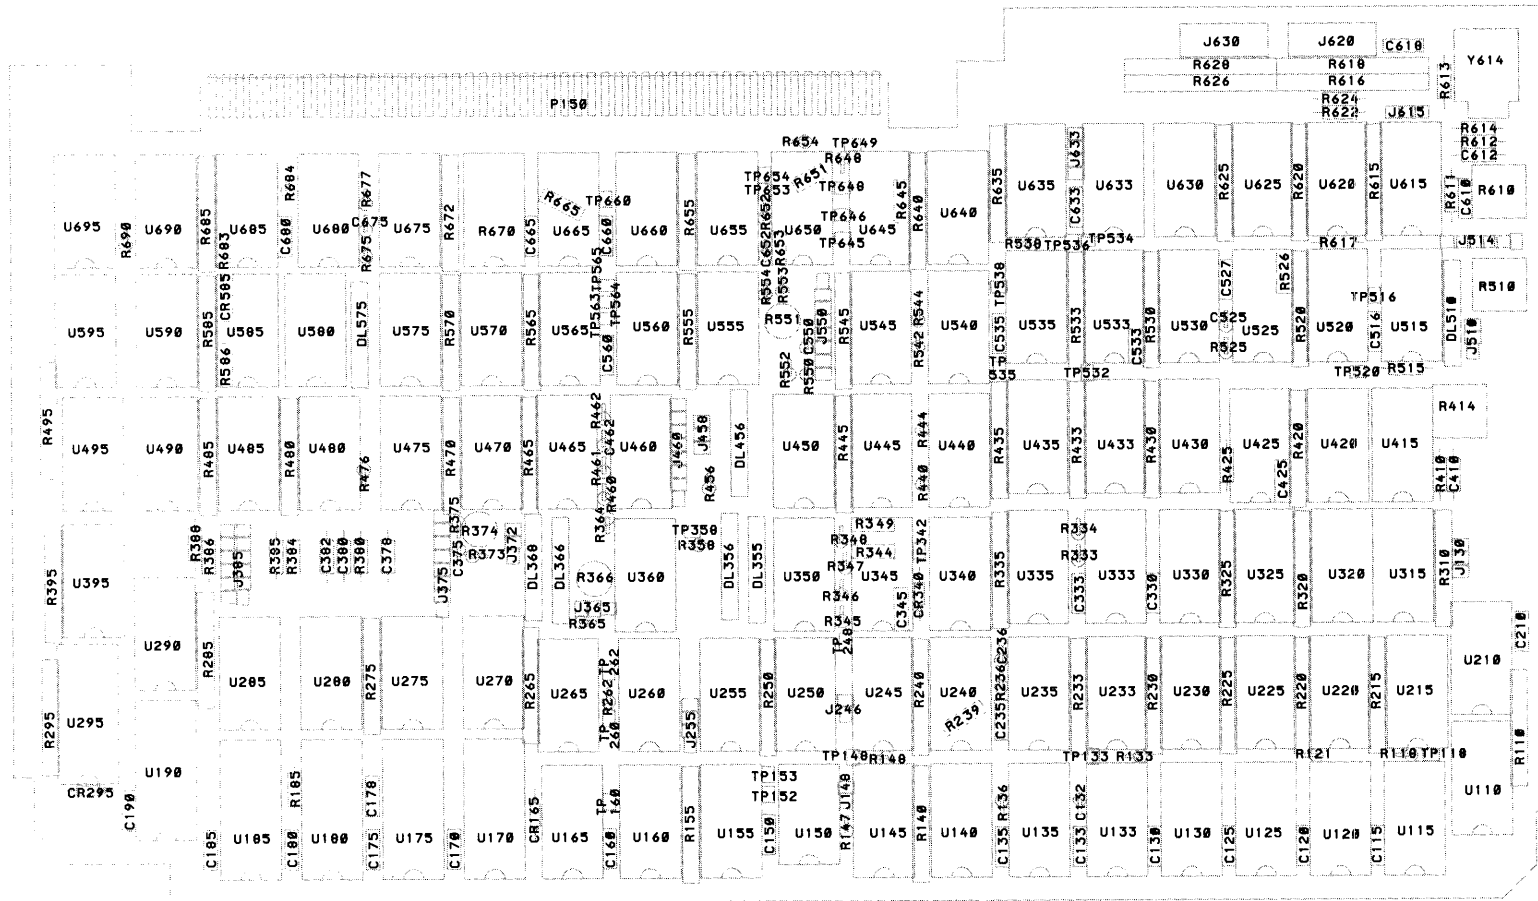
J630 J620 C610 Y614
R620 R618
R626 R616 R613
R624
R622 J615
P150
R654 TP649 R614
TP648 R612
R651 C612
TP654
TP653 TP640
R665 TP660 R645 R635 U635 J633 U633 U630 R625 U625 R620 U620 R615 U615 R611 R610
C610
U695 R690 U690 R685 U685 R684 C680 U680 R677 C675 R675 U675 R672 R670 C665 U665 C660 U660 R655 U655 C652 R652 U650 TP646 U645 R640 U640 C633
R683 TP645
R653 R530 TP536 TP534 R617 J514
R554 R553
TP565 TP530 C527 R526
TP563 TP564 R551 C550 J550 R545 R544 TP516 R510
U595 U590 R585 CR585 U585 U580 DL575 U575 R570 U570 R565 U565 C560 U560 R555 U555 U545 U540 C535 U535 R533 U533 R530 U530 C525 U525 R520 U520 C516 U515 DL510 J510
R586 R552 R542 C533 R525
R550 TP 535 TP532 TP520 R515
R462 R414
R495 J458
U495 U490 R485 U485 R480 U480 R476 U475 R470 U470 R465 U465 C462 U460 J460 DL456 U450 R445 U445 R444 U440 R435 U435 R433 U433 R430 U430 R425 U425 R420 U420 U415
R461 R456 C425 R410
R460 R440 C410
R375 TP350 R349 TP342 R334
R300 R374 J372 R350 R348 R333
R306 J305 R305 R304 C302 C300 R300 C370 C375 R373 J375 DL360 DL366 R364 R366 U360 DL356 DL355 U350 R347 R344 U345 U340 R335 U335 C333 U333 C330 U330 R325 U325 R320 U320 U315 R310 J310
R395 U395 J365 R346 CR340
R365 R345 C345
U290 TP 240 C210
R285 U285 U280 R275 U275 U270 R265 U265 TP 262 U260 U255 R250 U250 U245 R240 U240 R236 C236 U235 R233 U233 R230 U230 R225 U225 R220 U220 R215 U215 U210
R262 J255 J246 R239
TP 260 C235
U295
R295 TP140 R140 TP133 R133 R121 R110 TP110 R110
U190 TP153 J140
CR295 TP152
C190 R185 C178 CR165 TP 160 R136 C132 U110
C185 U185 C180 U180 C175 U175 C170 U170 U165 C160 U160 R155 U155 C150 U150 R147 U145 R140 U140 C135 U135 C133 U133 C130 U130 C125 U125 C120 U120 C115 U115